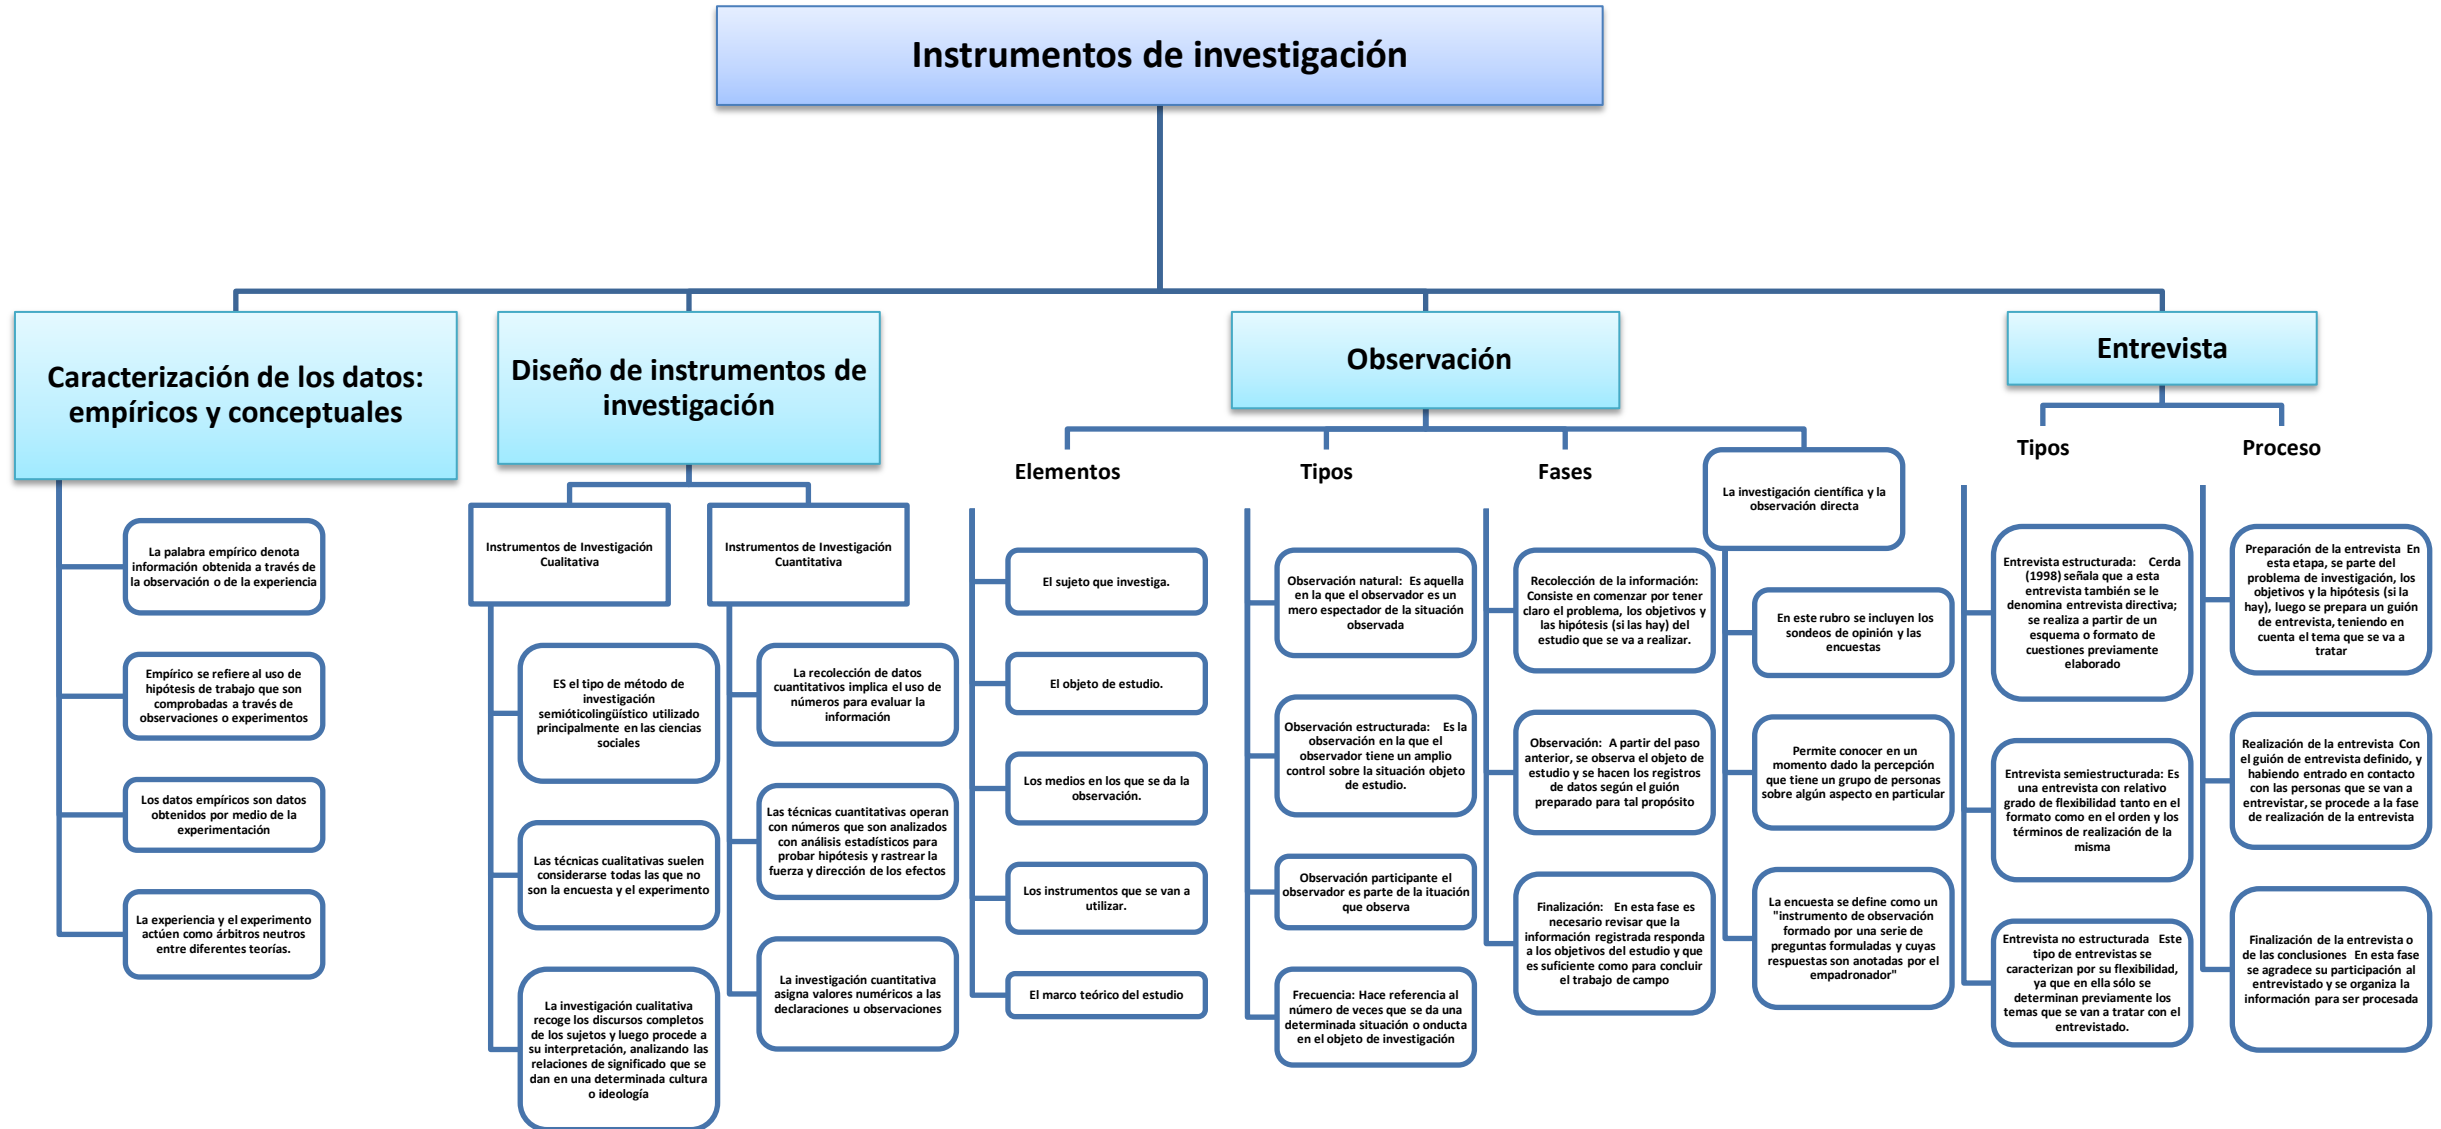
Instrumentos de investigación

Caracterización de los datos: empíricos y conceptuales

La palabra empírico denota información obtenida a través de la observación o de la experiencia

Empírico se refiere al uso de hipótesis de trabajo que son comprobadas a través de observaciones o experimentos

Los datos empíricos son datos obtenidos por medio de la experimentación

La experiencia y el experimento actúen como árbitros neutros entre diferentes teorías.

Diseño de instrumentos de investigación

Instrumentos de Investigación Cualitativa

ES el tipo de método de investigación semióticolingüístico utilizado principalmente en las ciencias sociales

Las técnicas cualitativas suelen considerarse todas las que no son la encuesta y el experimento

La investigación cualitativa recoge los discursos completos de los sujetos y luego procede a su interpretación, analizando las relaciones de significado que se dan en una determinada cultura o ideología

Instrumentos de Investigación Cuantitativa

La recolección de datos cuantitativos implica el uso de números para evaluar la información

Las técnicas cuantitativas operan con números que son analizados con análisis estadísticos para probar hipótesis y rastrear la fuerza y dirección de los efectos

La investigación cuantitativa asigna valores numéricos a las declaraciones u observaciones

Observación

Elementos

El sujeto que investiga.

El objeto de estudio.

Los medios en los que se da la observación.

Los instrumentos que se van a utilizar.

El marco teórico del estudio

Tipos

Observación natural: Es aquella en la que el observador es un mero espectador de la situación observada

Observación estructurada: Es la observación en la que el observador tiene un amplio control sobre la situación objeto de estudio.

Observación participante el observador es parte de la ituación que observa

Frecuencia: Hace referencia al número de veces que se da una determinada situación o onducta en el objeto de investigación

Fases

Recolección de la información: Consiste en comenzar por tener claro el problema, los objetivos y las hipótesis (si las hay) del estudio que se va a realizar.

Observación: A partir del paso anterior, se observa el objeto de estudio y se hacen los registros de datos según el guión preparado para tal propósito

Finalización: En esta fase es necesario revisar que la información registrada responda a los objetivos del estudio y que es suficiente como para concluir el trabajo de campo

La investigación científica y la observación directa

En este rubro se incluyen los sondeos de opinión y las encuestas

Permite conocer en un momento dado la percepción que tiene un grupo de personas sobre algún aspecto en particular

La encuesta se define como un "instrumento de observación formado por una serie de preguntas formuladas y cuyas respuestas son anotadas por el empadronador"

Entrevista

Tipos

Entrevista estructurada: Cerda (1998) señala que a esta entrevista también se le denomina entrevista directiva; se realiza a partir de un esquema o formato de cuestiones previamente elaborado

Entrevista semiestructurada: Es una entrevista con relativo grado de flexibilidad tanto en el formato como en el orden y los términos de realización de la misma

Entrevista no estructurada Este tipo de entrevistas se caracterizan por su flexibilidad, ya que en ella sólo se determinan previamente los temas que se van a tratar con el entrevistado.

Proceso

Preparación de la entrevista En esta etapa, se parte del problema de investigación, los objetivos y la hipótesis (si la hay), luego se prepara un guión de entrevista, teniendo en cuenta el tema que se va a tratar

Realización de la entrevista Con el guión de entrevista definido, y habiendo entrado en contacto con las personas que se van a entrevistar, se procede a la fase de realización de la entrevista

Finalización de la entrevista o de las conclusiones En esta fase se le agradece su participación al entrevistado y se organiza la información para ser procesada